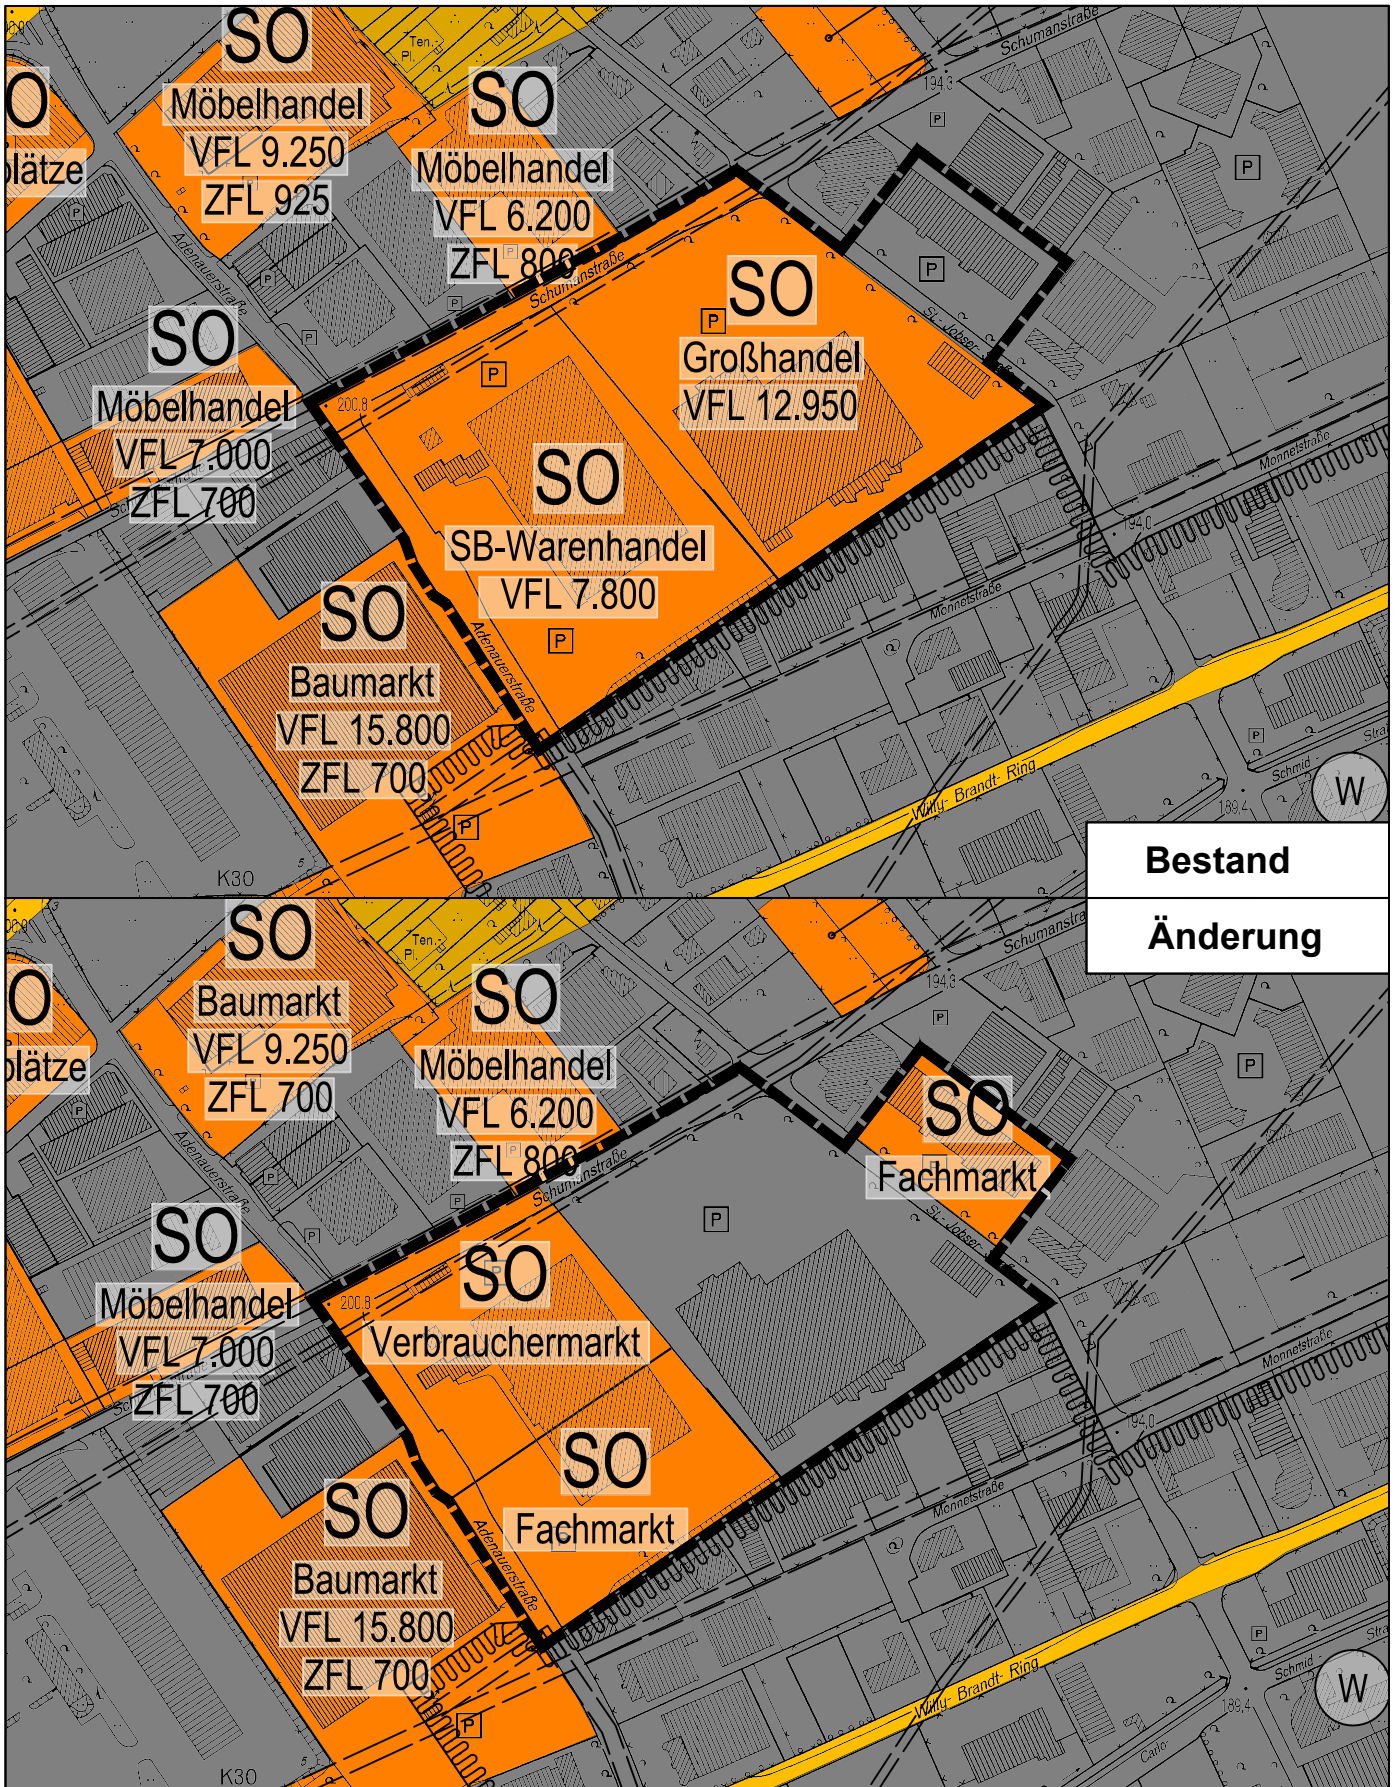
SO
Möbelhandel
VFL 9.250
ZFL 925

Ten.
Pl.

SO
Möbelhandel
VFL 6.200
ZFL 800

O
plätze

Schumanstraße

194,3

P

P

SO
Großhandel
VFL 12.950

Adenauerstraße

St.-Jobser

SO
Möbelhandel
VFL 7.000
ZFL 700

200,8

P

SO
SB-Warenhandel
VFL 7.800

P

Monnetstraße

194,0

Monnetstraße

SO
Baumarkt
VFL 15.800
ZFL 700

Adenauerstraße

P

Willy-Brandt-Ring

Schmid

W

189,4

K30

Bestand

Änderung

SO
Baumarkt
VFL 9.250
ZFL 700

Ten.
Pl.

SO
Möbelhandel
VFL 6.200
ZFL 800

O
plätze

Schumanstraße

194,3

P

P

SO
Fachmarkt

St.-Jobser

P

SO
Möbelhandel
VFL 7.000
ZFL 700

200,8

SO
Verbrauchermarkt

SO
Fachmarkt

Monnetstraße

194,0

Monnetstraße

SO
Baumarkt
VFL 15.800
ZFL 700

Adenauerstraße

P

Willy-Brandt-Ring

Schmid

W

189,4

Carlo

K30